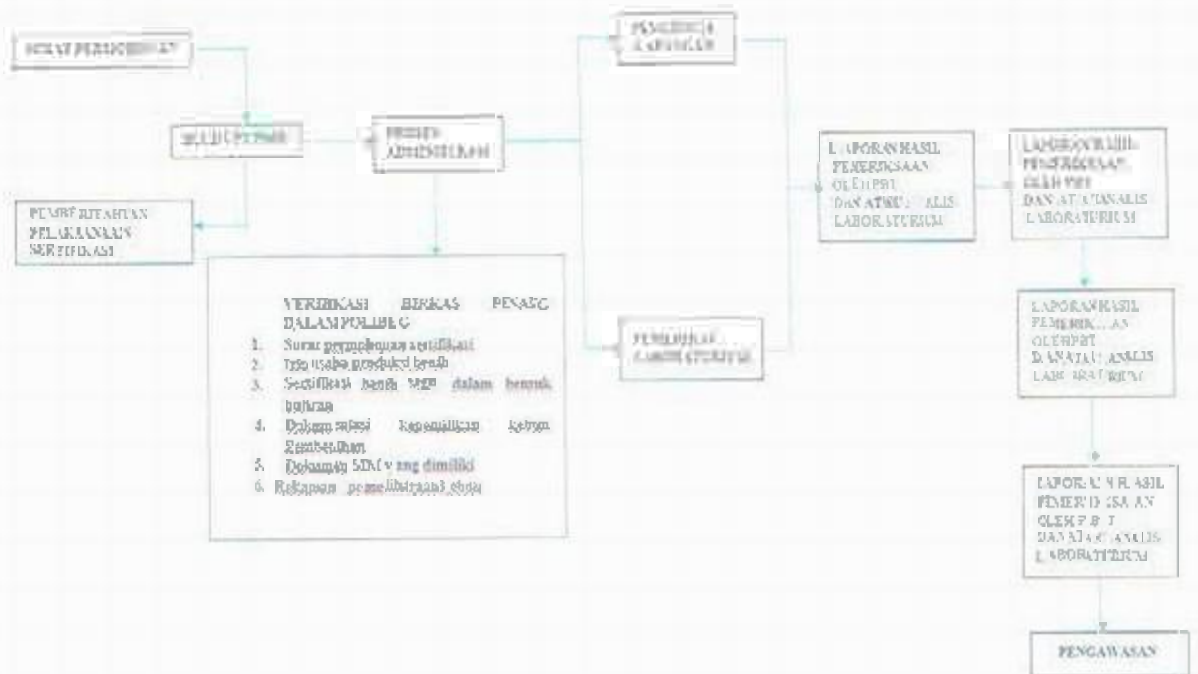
SURAT PERMOHONAN

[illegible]

PEMERIKSA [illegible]

PEMERIKSA ADMINISTRASI

PEMBERITAHUAN PELAKSANAAN SERTIFIKASI

VERIFIKASI BERKAS PENANG DALAM POLIBENG
1. Surat permohonan sertifikasi
2. Izin usaha produksi benih
3. Sertifikasi benih MBP dalam bentuk bujuran
4. Dokumentasi kepemilikan kebun Pembenihan
5. Dokumen SDM yang dimiliki
6. Rekaman pemeliharaan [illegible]

PEMERIKSA LABORATORIUM

LAPORAN HASIL PEMERIKSAAN OLEH PBT DAN ATAU ANALIS LABORATORIUM

LAPORAN HASIL PEMERIKSAAN OLEH PBT DAN ATAU ANALIS LABORATORIUM

LAPORAN HASIL PEMERIKSAAN OLEH PBT DAN ATAU ANALIS LABORATORIUM

LAPORAN HASIL PEMERIKSAAN OLEH P B T DAN ATAU ANALIS LABORATORIUM

PENGAWASAN